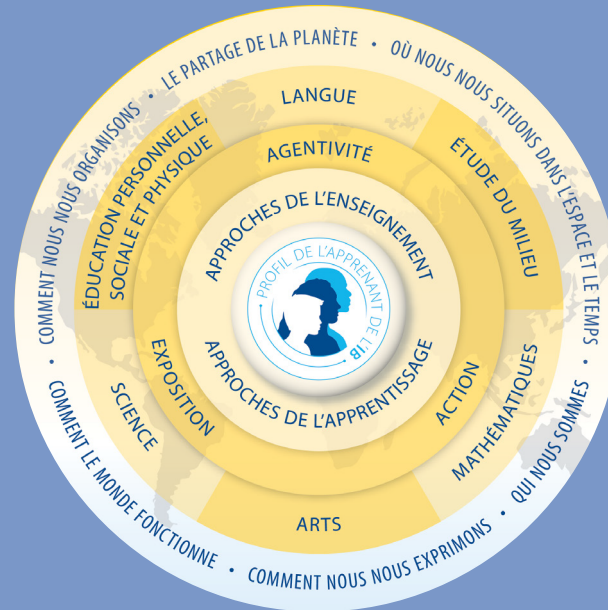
LE PARTAGE DE LA PLANÈTE • OÙ NOUS NOUS SITUONS DANS L'ESPACE ET LE TEMPS • QUI NOUS SOMMES • COMMENT NOUS NOUS EXPRIMONS • COMMENT LE MONDE FONCTIONNE • COMMENT NOUS NOUS ORGANISONS •

LANGUE

ÉTUDE DU MILIEU

MATHÉMATIQUES

ARTS

SCIENCE

ÉDUCATION PERSONNELLE, SOCIALE ET PHYSIQUE

AGENTIVITÉ

ACTION

EXPOSITION

APPROCHES DE L'ENSEIGNEMENT

APPROCHES DE L'APPRENTISSAGE

PROFIL DE L'APPRENANT DE L'IB